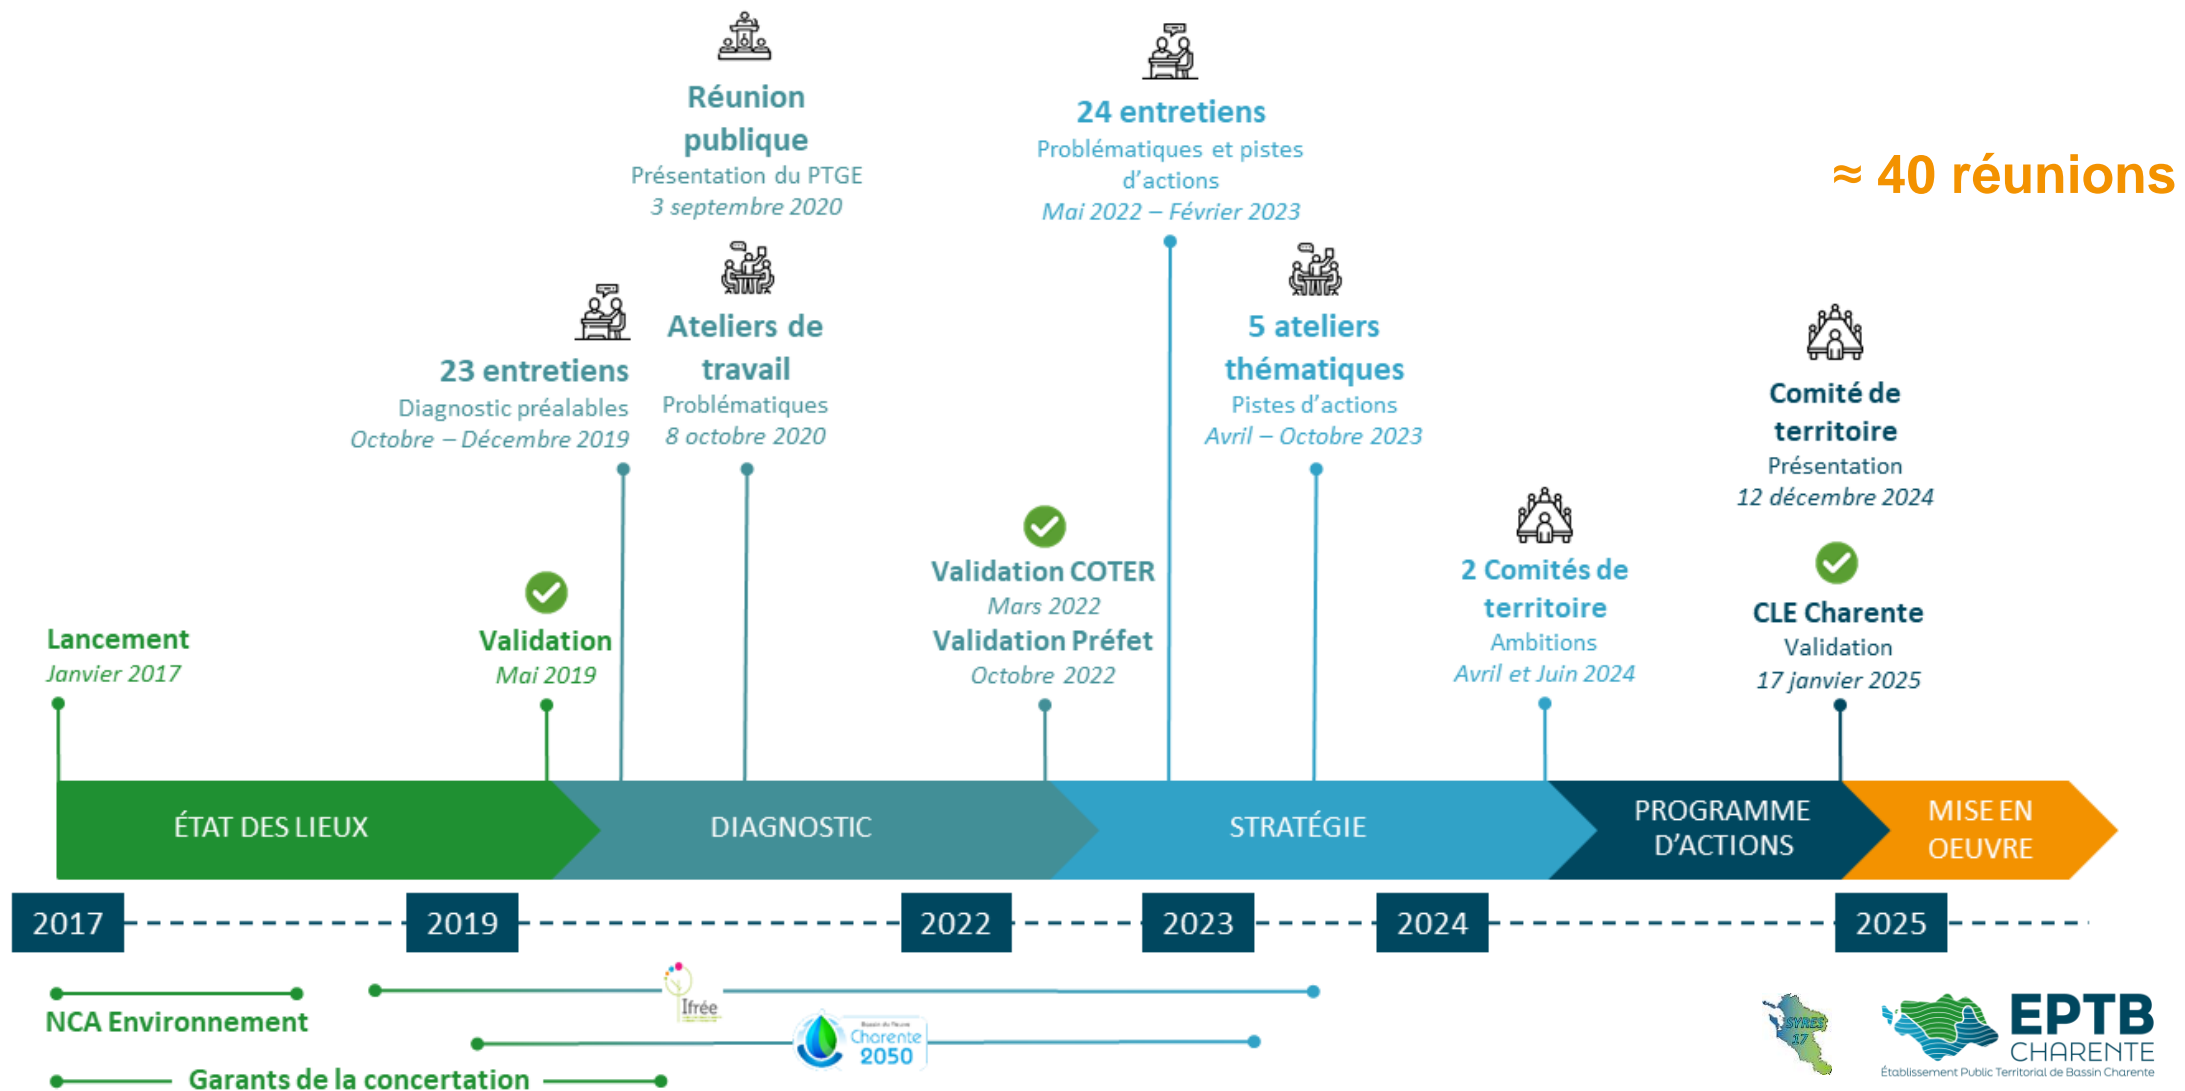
Réunion publique
Présentation du PTGE
3 septembre 2020

24 entretiens
Problématiques et pistes d'actions
Mai 2022 – Février 2023

≈ 40 réunions

23 entretiens
Diagnostic préalables
Octobre – Décembre 2019

Ateliers de travail
Problématiques
8 octobre 2020

5 ateliers thématiques
Pistes d'actions
Avril – Octobre 2023

Comité de territoire
Présentation
12 décembre 2024

Validation COTER
Mars 2022
Validation Préfet
Octobre 2022

2 Comités de territoire
Ambitions
Avril et Juin 2024

CLE Charente
Validation
17 janvier 2025

Lancement
Janvier 2017

Validation
Mai 2019

ÉTAT DES LIEUX
DIAGNOSTIC
STRATÉGIE
PROGRAMME D'ACTIONS
MISE EN OEUVRE

2017
2019
2022
2023
2024
2025

NCA Environnement
Ifrée
Charente 2050
Garants de la concertation

SYRES 17
EPTB CHARENTE
Établissement Public Territorial de Bassin Charente